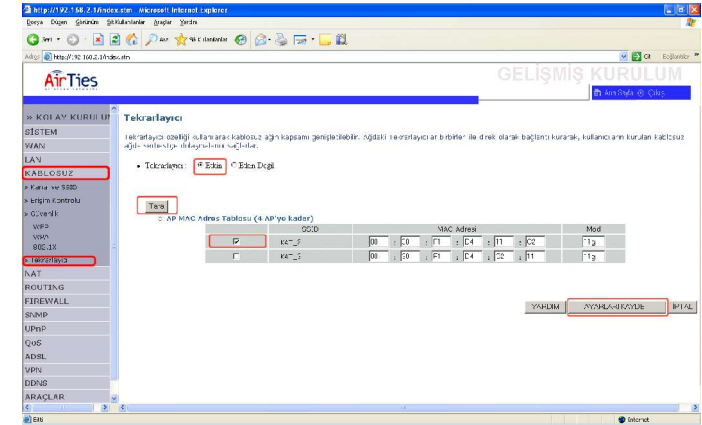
http://192.168.2.1/index.stm - Microsoft Internet Explorer

Dosya Düzen Görünüm Sık Kullanılanlar Araçlar Yardım

Geri Ara Sık Kullanılanlar

Adres http://192.168.2.1/index.stm

Git Bağlantılar

AirTies

GELİŞMİŞ KURULUM

Ana Sayfa Çıkış

» KOLAY KURULUM
SİSTEM
WAN
LAN
KABLOSUZ
» Kanal ve SSID
» Erişim Kontrolü
» Güvenlik
WEP
WPA
802.1X
» Tekrarlayıcı
NAT
ROUTING
FIREWALL
SNMP
UPnP
QoS
ADSL
VPN
DDNS
ARAÇLAR

Tekrarlayıcı

Tekrarlayıcı özelliği kullanılarak kablosuz ağın kapsamı genişletilebilir. Aşağıdaki tekrarlayıcılar birbirleri ile direk olarak bağlantı kurarak, kullanıcıların kurulan kablosuz ağda serbestçe dolaşmalarını sağlarlar.

• Tekrarlayıcı : Etkin Etkin Değil

Tara

AP MAC Adres Tablosu (4 AP'ye kadar)

| | SSID | MAC Adresi | Mod |
|---|---|---|---|
| ☑ | AAT_S | 00 : C0 : F1 : C4 : 11 : C2 | 11g |
| ☐ | AAT_S | 00 : C0 : F1 : C4 : C2 : 11 | 11g |

YARDIM AYARLARI KAYDET İPTAL

Bitti

Internet